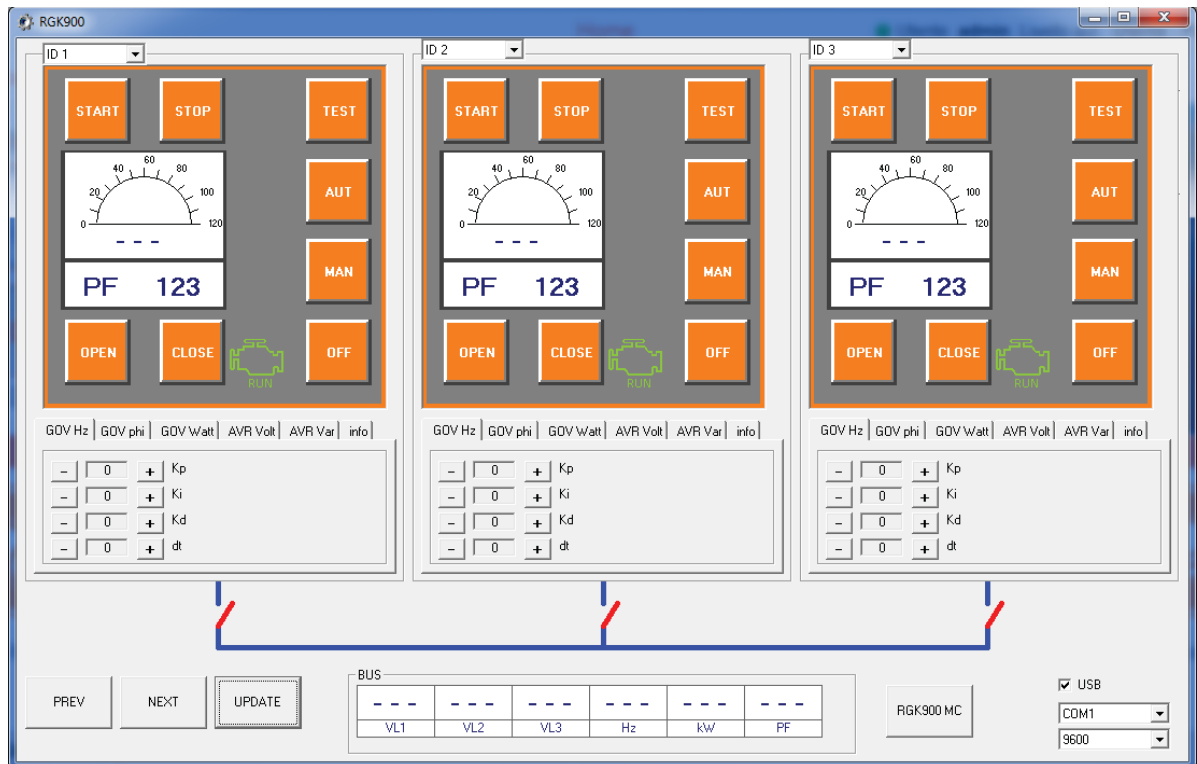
RGK900

ID 1

START STOP TEST

0 20 40 60 80 100 120

- - -

AUT

MAN

PF 123

OPEN CLOSE RUN OFF

GOV Hz | GOV phi | GOV Watt | AVR Volt | AVR Var | info

- 0 + Kp
- 0 + Ki
- 0 + Kd
- 0 + dt

ID 2

START STOP TEST

0 20 40 60 80 100 120

- - -

AUT

MAN

PF 123

OPEN CLOSE RUN OFF

GOV Hz | GOV phi | GOV Watt | AVR Volt | AVR Var | info

- 0 + Kp
- 0 + Ki
- 0 + Kd
- 0 + dt

ID 3

START STOP TEST

0 20 40 60 80 100 120

- - -

AUT

MAN

PF 123

OPEN CLOSE RUN OFF

GOV Hz | GOV phi | GOV Watt | AVR Volt | AVR Var | info

- 0 + Kp
- 0 + Ki
- 0 + Kd
- 0 + dt

PREV NEXT UPDATE

BUS

| - - - | - - - | - - - | - - - | - - - | - - - |
|---|---|---|---|---|---|
| VL1 | VL2 | VL3 | Hz | kW | PF |

RGK900 MC

USB
COM1
9600